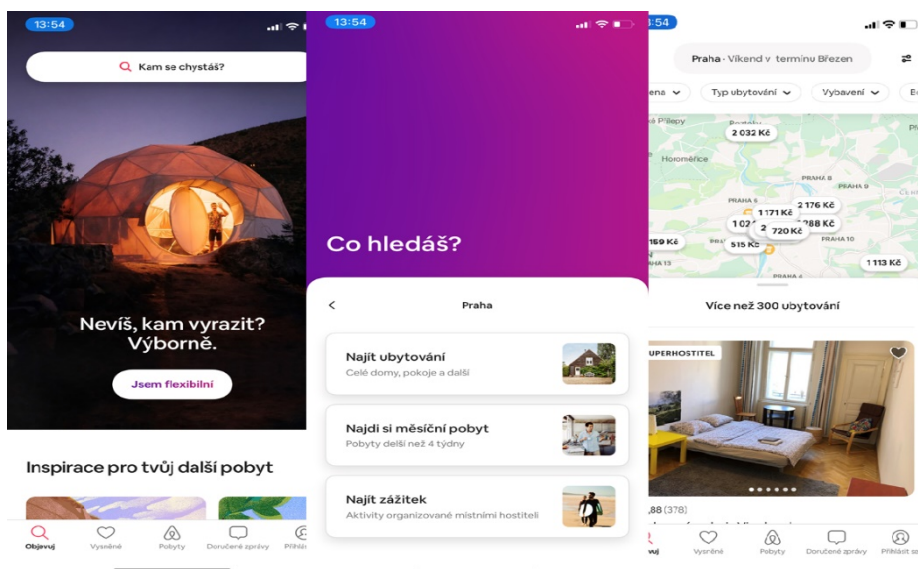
13:54

Kam se chystáš?

Nevíš, kam vyrazit? Výborně.

Jsem flexibilní

Inspirace pro tvůj další pobyt

Objevuj
Vysněné
Pobyty
Doručené zprávy
Přihlá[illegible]

13:54

Co hledáš?

Praha

Najít ubytování
Celé domy, pokoje a další

Najdi si měsíční pobyt
Pobyty delší než 4 týdny

Najít zážitek
Aktivity organizované místními hostiteli

:54

Praha · Víkend v termínu Březen

ena
Typ ubytování
Vybavení

é Přílepy
2 032 Kč
Horoměřice
PRAHA 8
PRAHA 6
2 176 Kč
1 171 Kč
1 02
2
288 Kč
720 Kč
159 Kč
515 Kč
PRAHA 10
PRAHA 13
1 113 Kč
PRAHA 4

Více než 300 ubytování

UPERHOSTITEL

,88 (378)

Vysněné
Pobyty
Doručené zprávy
Přihlásit se